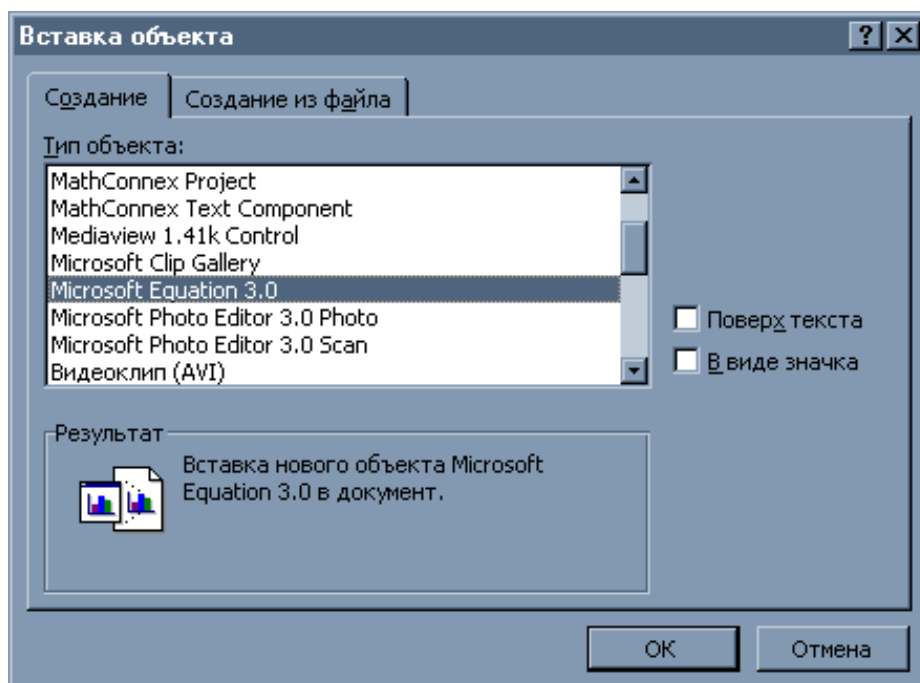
Вставка объекта
?
Создание
Создание из файла
Тип объекта:
MathConnex Project
MathConnex Text Component
Mediaview 1.41k Control
Microsoft Clip Gallery
Microsoft Equation 3.0
Microsoft Photo Editor 3.0 Photo
Microsoft Photo Editor 3.0 Scan
Видеоклип (AVI)
Поверх текста
В виде значка
Результат
Вставка нового объекта Microsoft Equation 3.0 в документ.
OK
Отмена